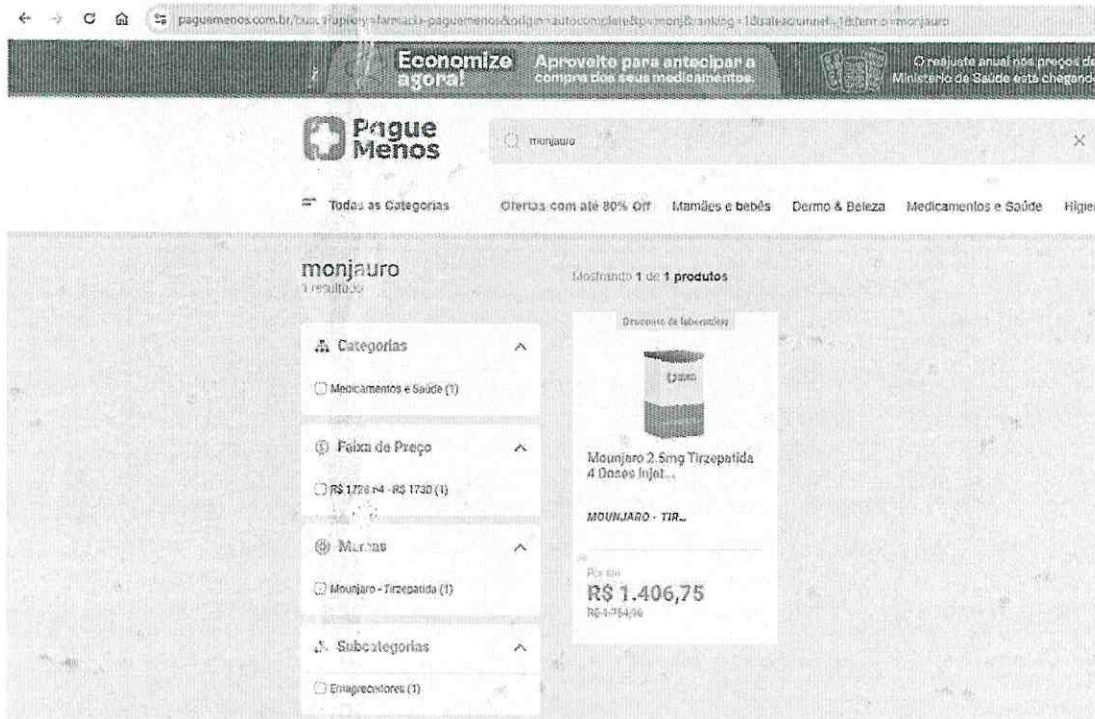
paguemenos.com.br/busca?q=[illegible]

Economize agora! Aproveite para antecipar a compra dos seus medicamentos. O reajuste anual nos preços de Ministério da Saúde está chegando

Pague Menos

monjauro

Todas as Categorias Ofertas com até 80% Off Mamães e bebês Dermo & Beleza Medicamentos e Saúde Higie

monjauro
1 resultado

Mostrando 1 de 1 produtos

Categorias
Medicamentos e Saúde (1)

Faixa de Preço
R$ 1726,64 - R$ 1730 (1)

Marcas
Mounjaro - Tirzepatida (1)

Subcategorias
Emagrecedores (1)

Desconto do laboratório

Mounjaro 2.5mg Tirzepatida 4 Doses Injet...

MOUNJARO - TIR...

Por até
R$ 1.406,75
R$ 1.754,96